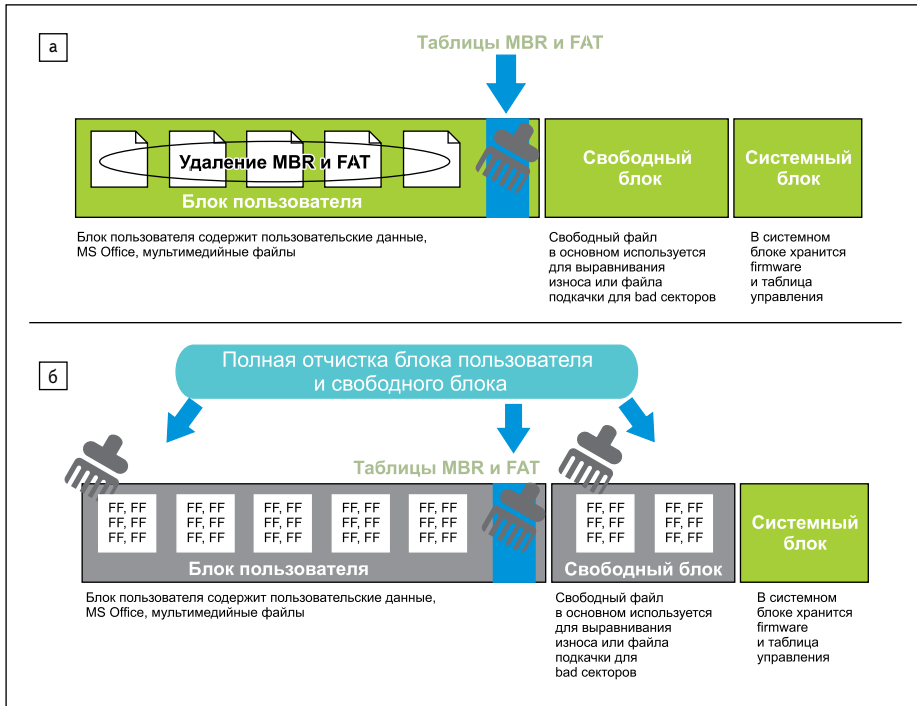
а

Таблицы MBR и FAT

Удаление MBR и FAT

Блок пользователя

Свободный блок

Системный блок

Блок пользователя содержит пользовательские данные, MS Office, мультимедийные файлы

Свободный файл в основном используется для выравнивания износа или файла подкачки для bad секторов

В системном блоке хранится firmware и таблица управления

б

Полная отчистка блока пользователя и свободного блока

Таблицы MBR и FAT

FF, FF
FF, FF
FF, FF

FF, FF
FF, FF
FF, FF

FF, FF
FF, FF
FF, FF

FF, FF
FF, FF
FF, FF

FF, FF
FF, FF
FF, FF

FF, FF
FF, FF
FF, FF

FF, FF
FF, FF
FF, FF

Блок пользователя

Свободный блок

Системный блок

Блок пользователя содержит пользовательские данные, MS Office, мультимедийные файлы

Свободный файл в основном используется для выравнивания износа или файла подкачки для bad секторов

В системном блоке хранится firmware и таблица управления